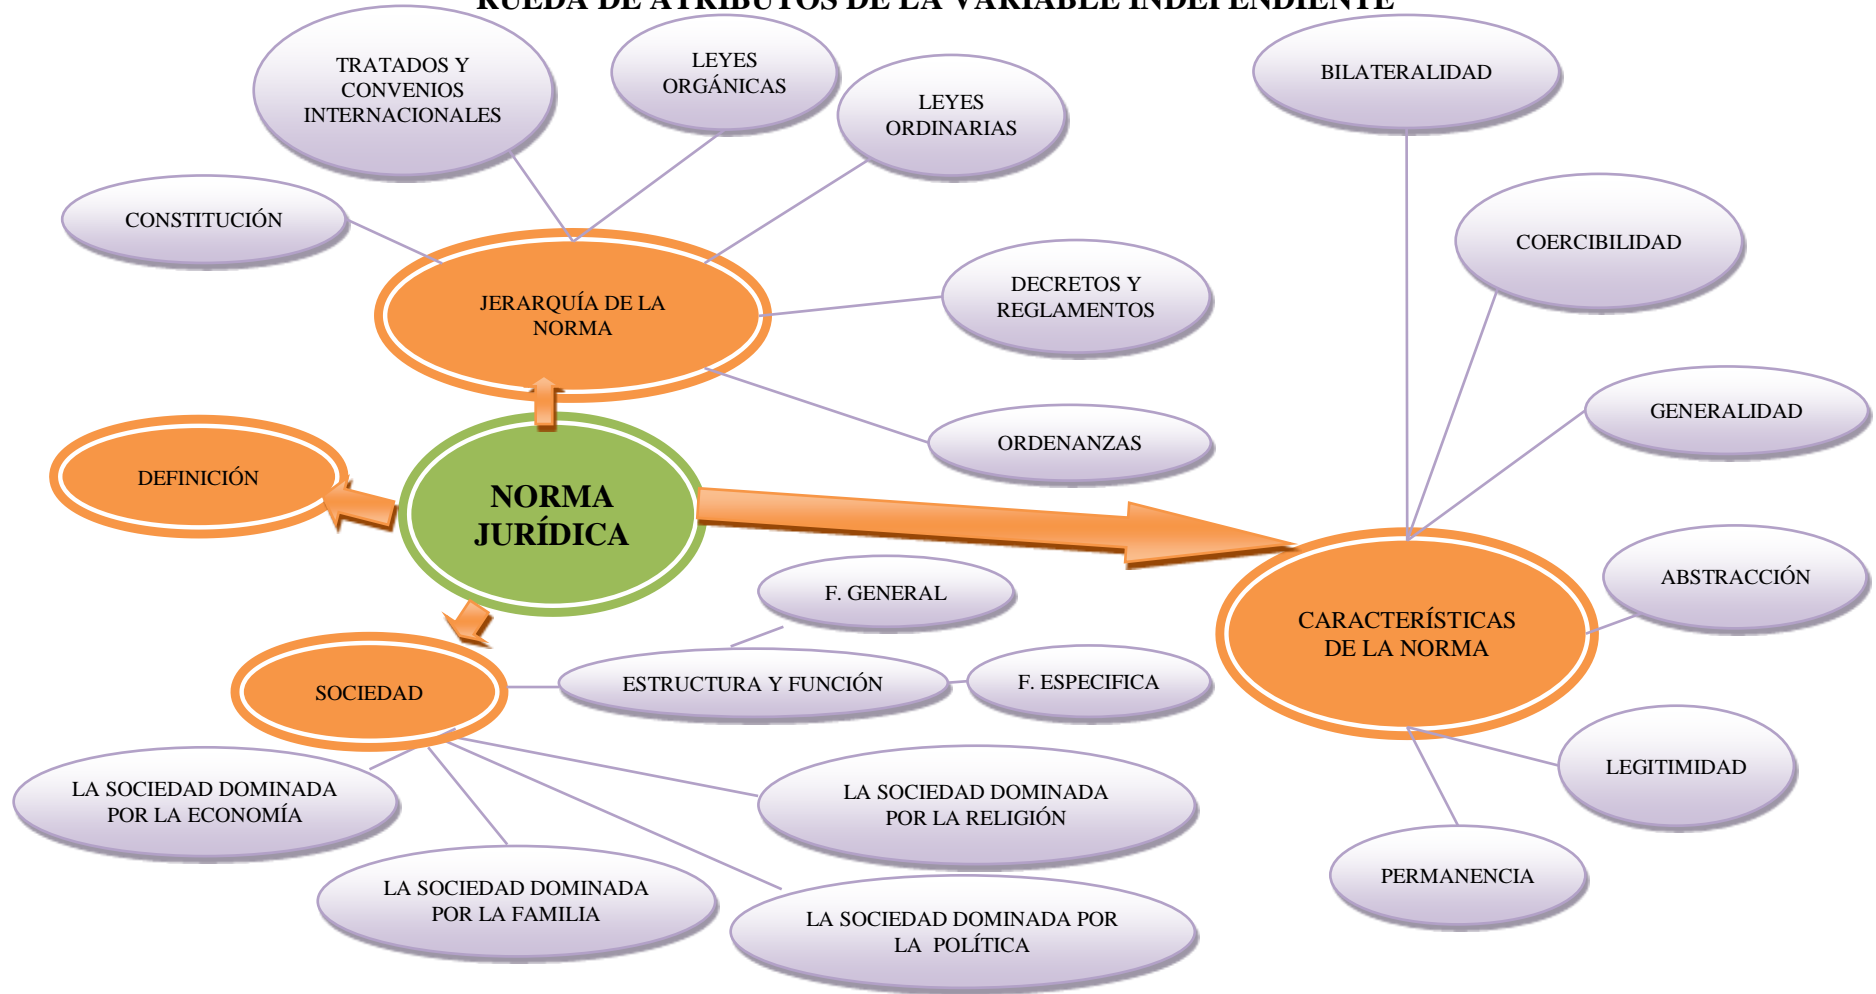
RUEDA DE ATRIBUTOS DE LA VARIABLE INDEPENDIENTE

TRATADOS Y CONVENIOS INTERNACIONALES

LEYES ORGÁNICAS

LEYES ORDINARIAS

BILATERALIDAD

CONSTITUCIÓN

COERCIBILIDAD

JERARQUÍA DE LA NORMA

DECRETOS Y REGLAMENTOS

GENERALIDAD

ORDENANZAS

DEFINICIÓN

NORMA JURÍDICA

ABSTRACCIÓN

F. GENERAL

CARACTERÍSTICAS DE LA NORMA

SOCIEDAD

ESTRUCTURA Y FUNCIÓN

F. ESPECIFICA

LEGITIMIDAD

LA SOCIEDAD DOMINADA POR LA ECONOMÍA

LA SOCIEDAD DOMINADA POR LA RELIGIÓN

PERMANENCIA

LA SOCIEDAD DOMINADA POR LA FAMILIA

LA SOCIEDAD DOMINADA POR LA POLÍTICA